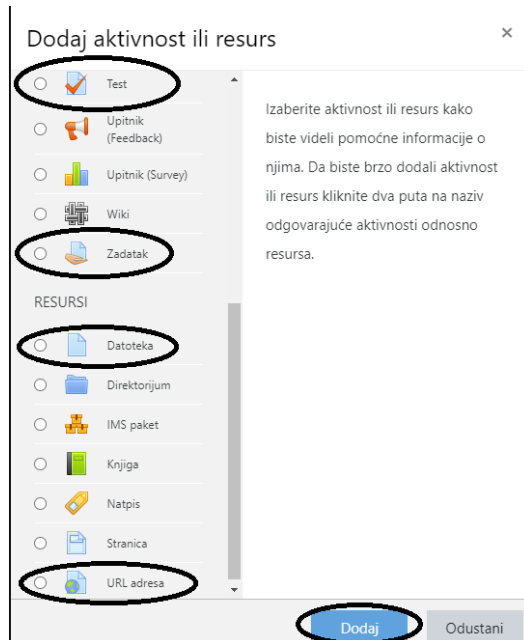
Dodaj aktivnost ili resurs

×

Test

Upitnik (Feedback)

Upitnik (Survey)

Wiki

Zadatak

RESURSI

Datoteka

Direktorijum

IMS paket

Knjiga

Natpis

Stranica

URL adresa

Izaberite aktivnost ili resurs kako biste videli pomoćne informacije o njima. Da biste brzo dodali aktivnost ili resurs kliknite dva puta na naziv odgovarajuće aktivnosti odnosno resursa.

Dodaj

Odustani